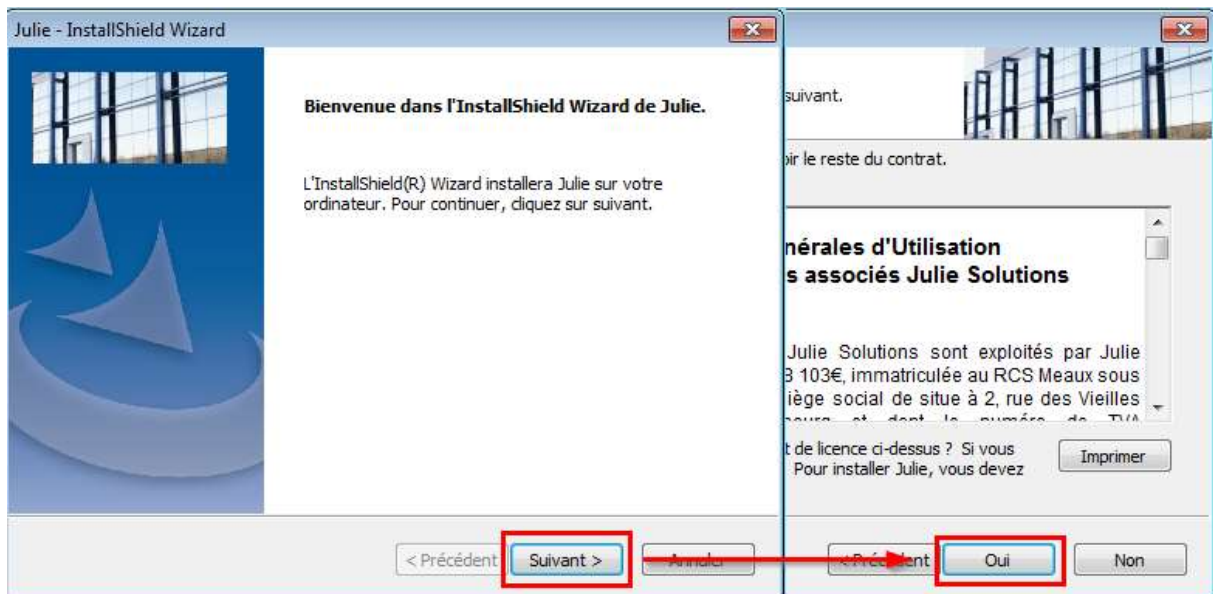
Julie - InstallShield Wizard

Bienvenue dans l'InstallShield Wizard de Julie.

L'InstallShield(R) Wizard installera Julie sur votre ordinateur. Pour continuer, cliquez sur suivant.

< Précédent
Suivant >
Annuler

suivant.

pir le reste du contrat.

nérales d'Utilisation
s associés Julie Solutions

Julie Solutions sont exploités par Julie
3 103€, immatriculée au RCS Meaux sous
iège social de situe à 2, rue des Vieilles
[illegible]

t de licence ci-dessus ? Si vous
Pour installer Julie, vous devez

Imprimer

< Précédent
Oui
Non